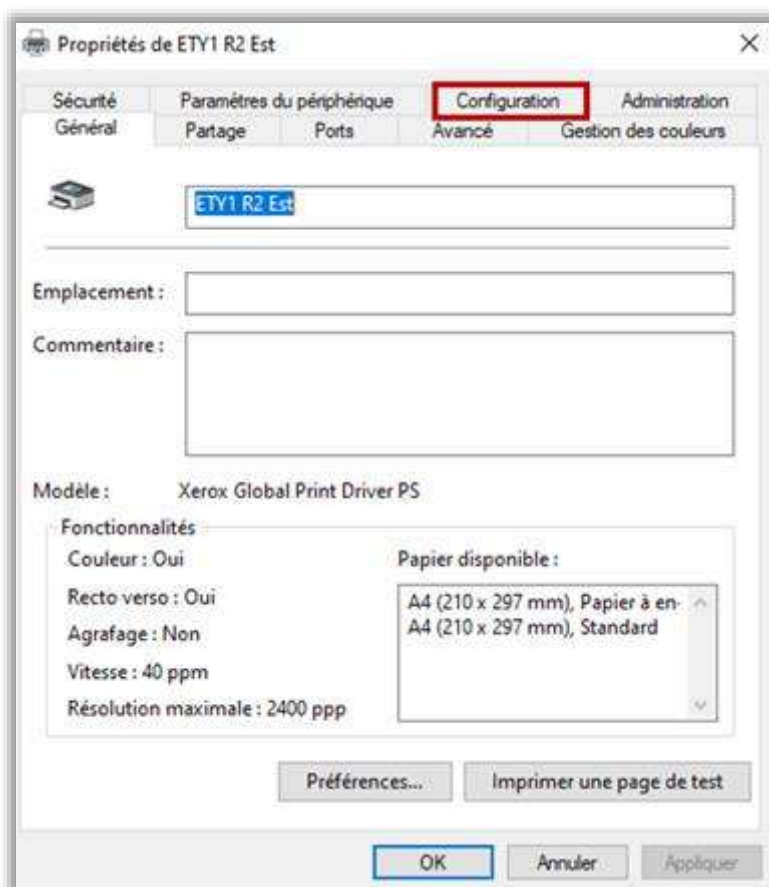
Propriétés de ETY1 R2 Est

×

Sécurité
Paramètres du périphérique
Configuration
Administration
Général
Partage
Ports
Avancé
Gestion des couleurs

ETY1 R2 Est

Emplacement :

Commentaire :

Modèle : Xerox Global Print Driver PS

Fonctionnalités

Couleur : Oui

Recto verso : Oui

Agrafage : Non

Vitesse : 40 ppm

Résolution maximale : 2400 ppp

Papier disponible :

A4 (210 x 297 mm), Papier à en-
A4 (210 x 297 mm), Standard

Préférences...

Imprimer une page de test

OK

Annuler

Appliquer